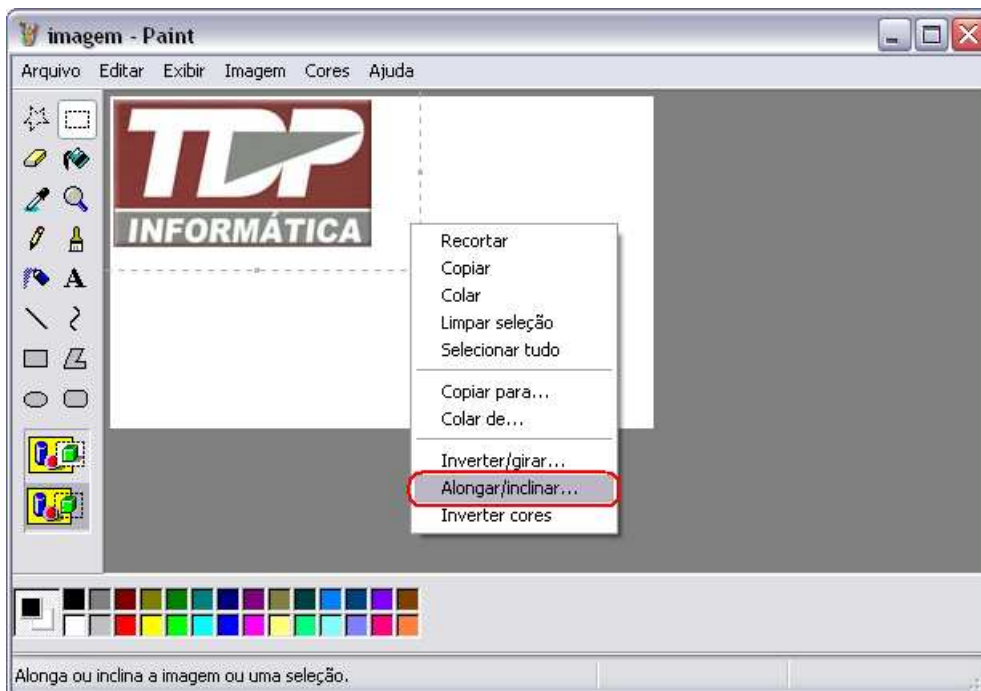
imagem - Paint

Arquivo Editar Exibir Imagem Cores Ajuda

TDP INFORMÁTICA

Recortar
Copiar
Colar
Limpar seleção
Selecionar tudo

Copiar para...
Colar de...

Inverter/girar...
Alongar/inclinar...
Inverter cores

A

Alonga ou inclina a imagem ou uma seleção.